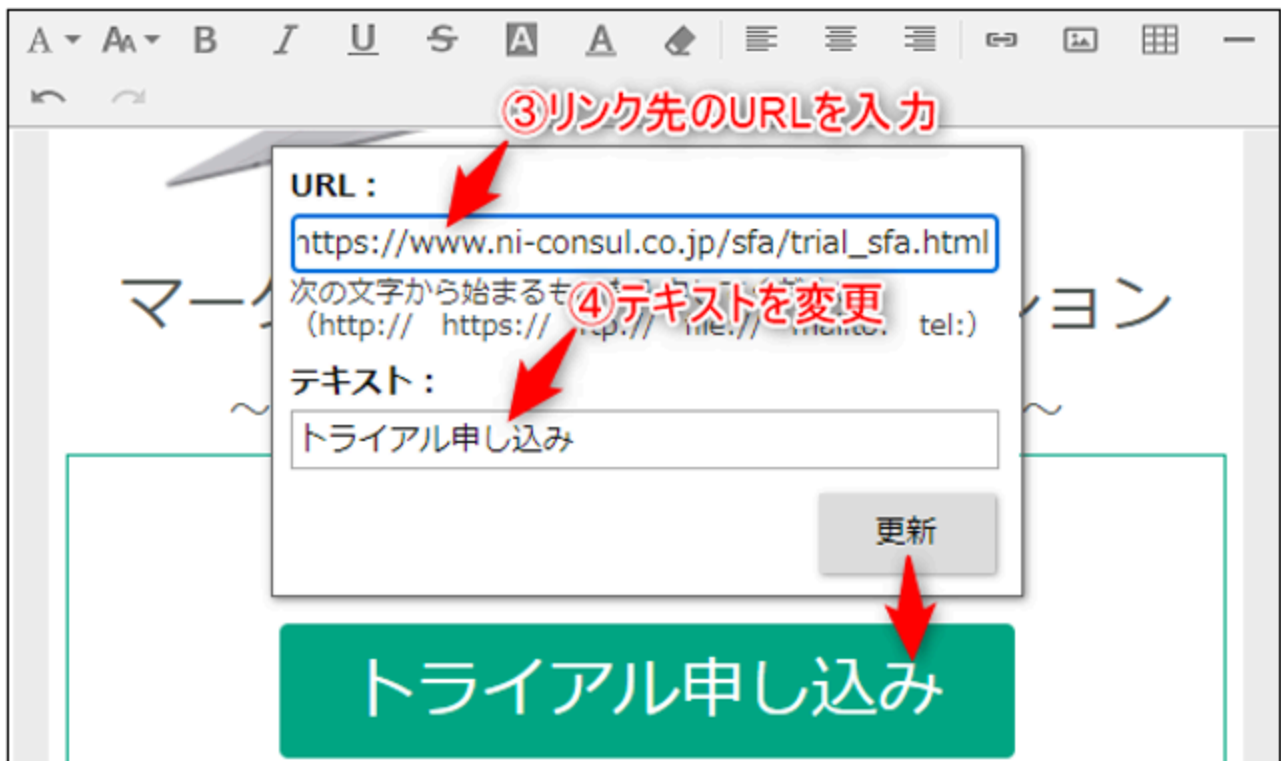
A Aa B I U S A A

③リンク先のURLを入力

URL：

nttps://www.ni-consul.co.jp/sfa/trial_sfa.html

次の文字から始まるも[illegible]
（http://　https://　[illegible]tp://　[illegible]ile://　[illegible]mailto:　tel:）

④テキストを変更

マー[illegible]ション

～ ～

テキスト：

トライアル申し込み

更新

トライアル申し込み